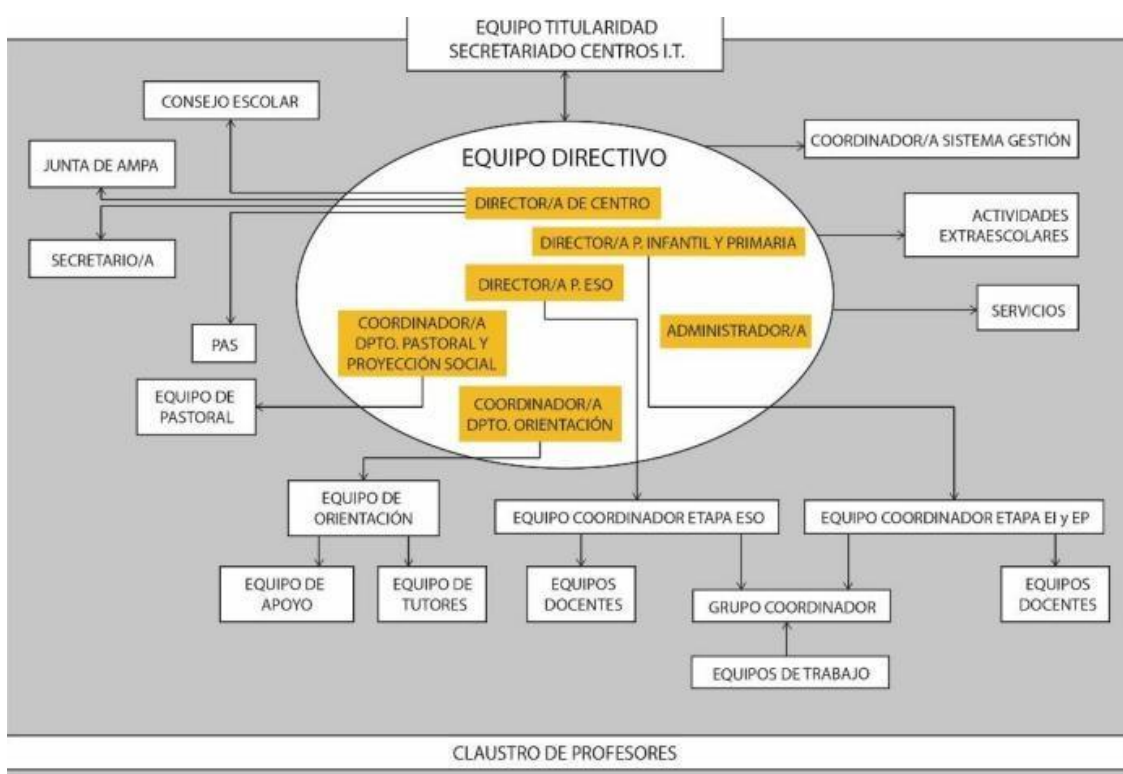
EQUIPO TITULARIDAD
SECRETARIADO CENTROS I.T.

CONSEJO ESCOLAR

JUNTA DE AMPA

SECRETARIO/A

PAS

EQUIPO DIRECTIVO

DIRECTOR/A DE CENTRO

DIRECTOR/A P. INFANTIL Y PRIMARIA

DIRECTOR/A P. ESO

COORDINADOR/A DPTO. PASTORAL Y PROYECCIÓN SOCIAL

ADMINISTRADOR/A

COORDINADOR/A DPTO. ORIENTACIÓN

COORDINADOR/A SISTEMA GESTIÓN

ACTIVIDADES EXTRAESCOLARES

SERVICIOS

EQUIPO DE PASTORAL

EQUIPO DE ORIENTACIÓN

EQUIPO COORDINADOR ETAPA ESO

EQUIPO COORDINADOR ETAPA EI y EP

EQUIPO DE APOYO

EQUIPO DE TUTORES

EQUIPOS DOCENTES

GRUPO COORDINADOR

EQUIPOS DOCENTES

EQUIPOS DE TRABAJO

CLAUSTRO DE PROFESORES